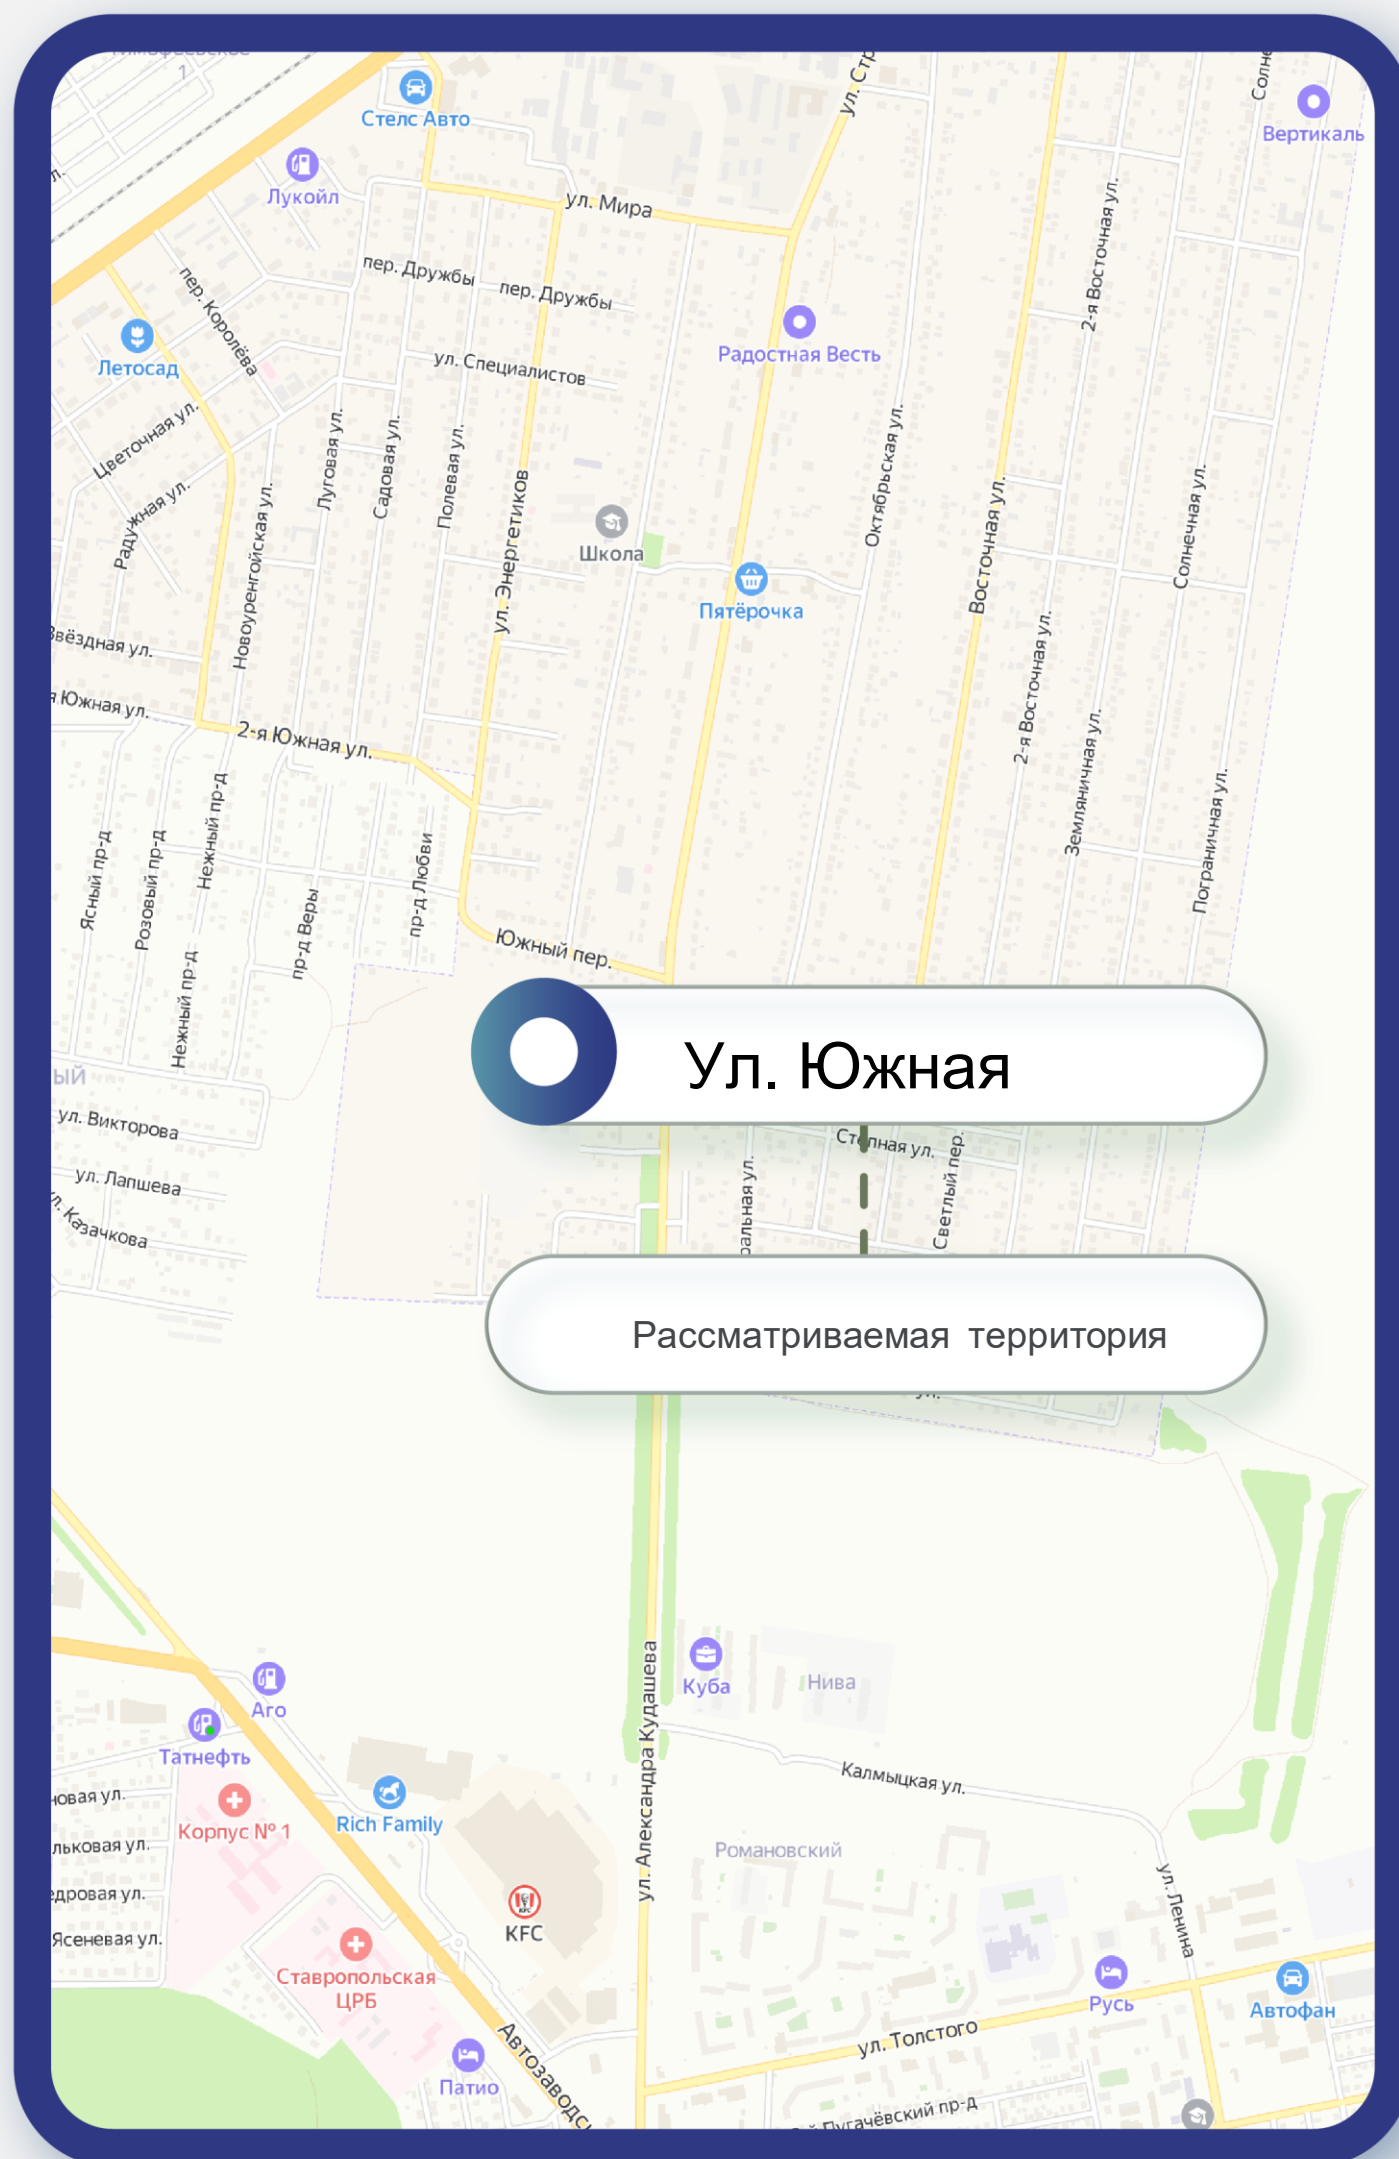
Стелс Авто
Лукойл
ул. Мира
ул. Стр
Вертикаль
пер. Дружбы
пер. Дружбы
пер. Королёва
Летосад
ул. Специалистов
Радостная Весть
2-я Восточная ул.
Цветочная ул.
Радужная ул.
Новоуренгойская ул.
Луговая ул.
Садовая ул.
Полевая ул.
ул. Энергетиков
Школа
Пятёрочка
Октябрьская ул.
Восточная ул.
Солнечная ул.
Звёздная ул.
Южная ул.
2-я Южная ул.
2-я Восточная ул.
Земляничная ул.
Пограничная ул.
Ясный пр-д
Розовый пр-д
Нежный пр-д
Нежный пр-д
пр-д Веры
пр-д Любви
Южный пер.
Ул. Южная
ул. Викторова
ул. Лапшева
ул. Казачкова
Степная ул.
Светлый пер.
Рассматриваемая территория
Аго
Татнефть
Корпус № 1
Rich Family
KFC
Ставропольская ЦРБ
Патио
Автозаводс
ул. Александра Кудашева
Куба
Нива
Калмыцкая ул.
Романовский
ул. Ленина
Русь
Автофан
ул. Толстого
Пугачёвский пр-д
Ясеневая ул.